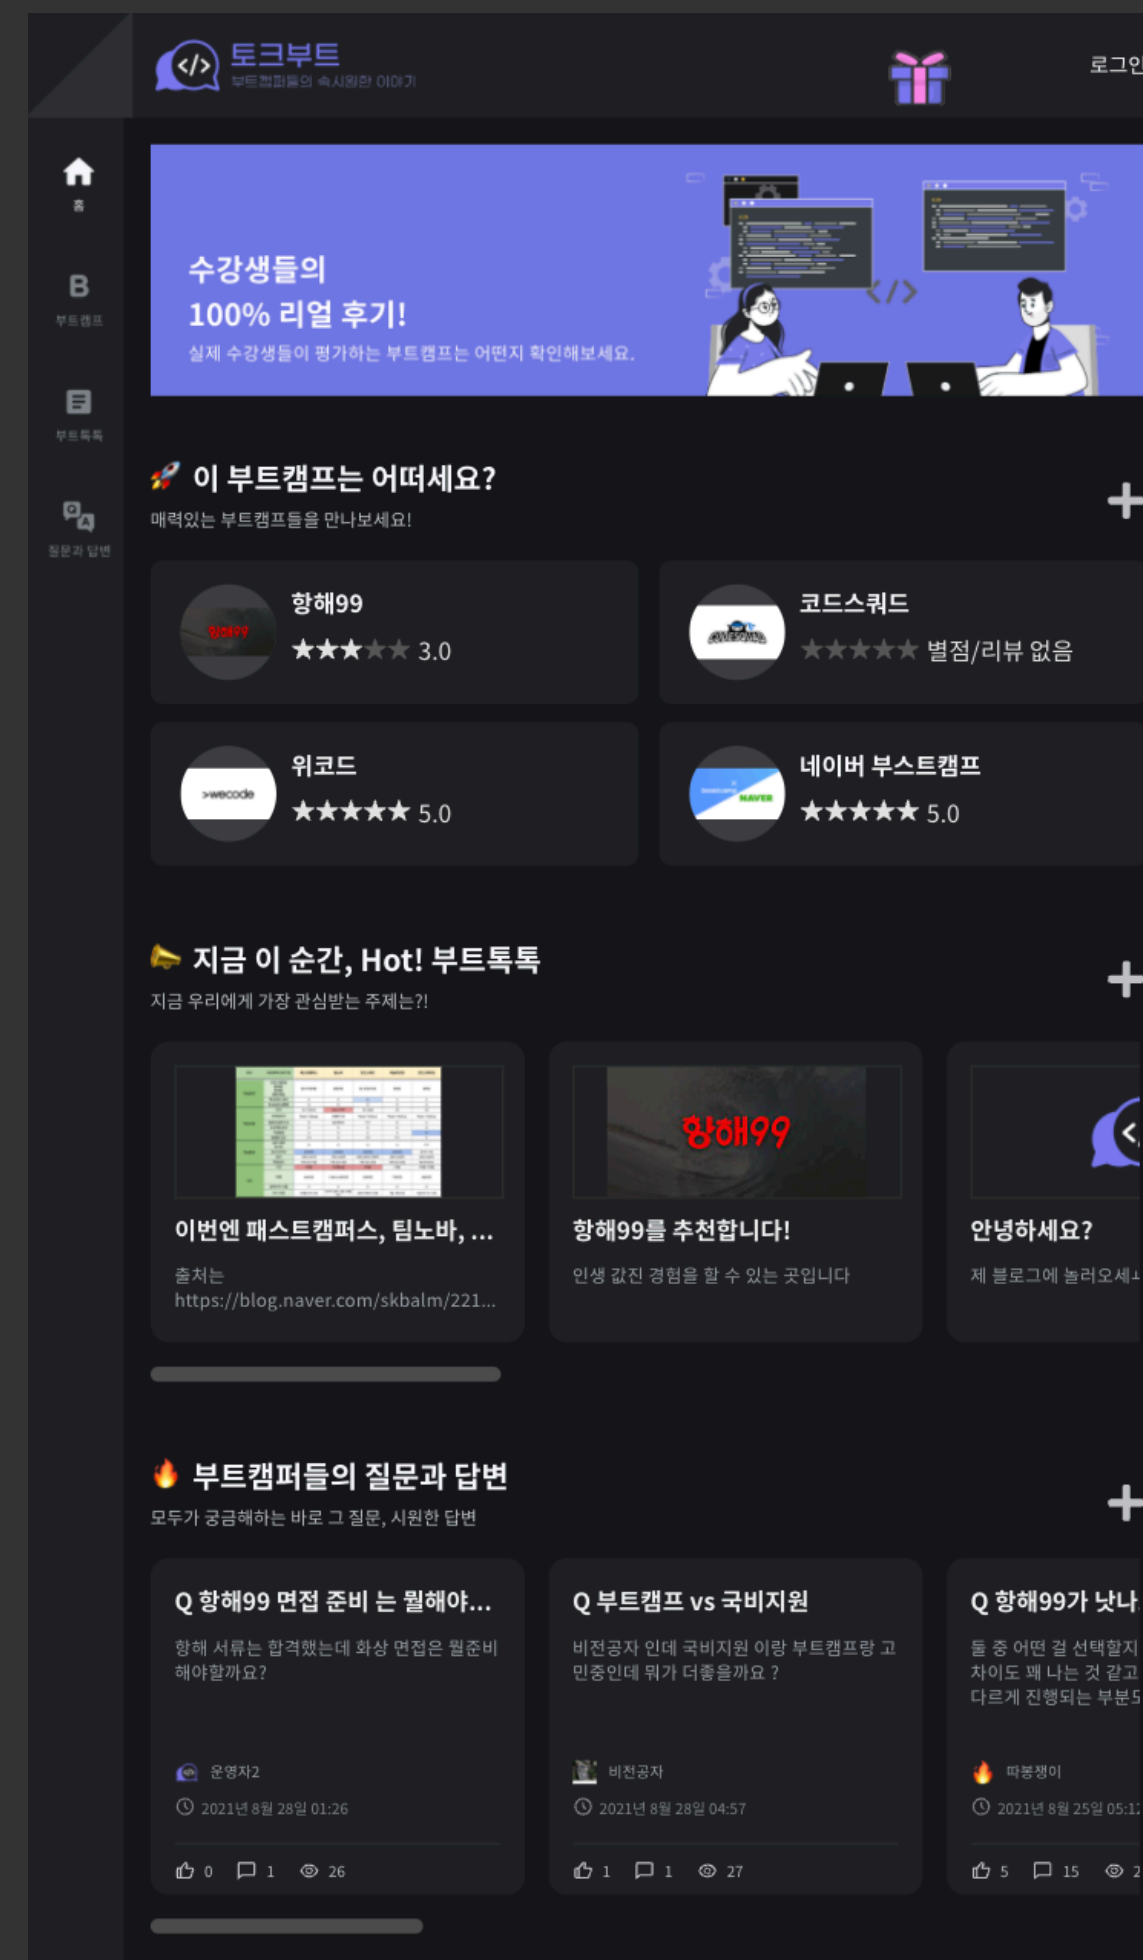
토크부트
부트캠퍼들의 속시원한 이야기

로그인

홈

B
부트캠프

부트톡톡

질문과 답변

수강생들의
100% 리얼 후기!
실제 수강생들이 평가하는 부트캠프는 어떤지 확인해보세요.

</>

이 부트캠프는 어떠세요?
매력있는 부트캠프들을 만나보세요!

+

항해99
항해99
★★★★★ 3.0

코드스쿼드
★★★★★ 별점/리뷰 없음

위코드
>wecode
★★★★★ 5.0

네이버 부스트캠프
NAVER
★★★★★ 5.0

지금 이 순간, Hot! 부트톡톡
지금 우리에게 가장 관심받는 주제는?!

+

이번엔 패스트캠퍼스, 팀노바, ...
출처는 https://blog.naver.com/skbalm/221...

항해99
항해99를 추천합니다!
인생 값진 경험을 할 수 있는 곳입니다

안녕하세요?
제 블로그에 놀러오세

부트캠퍼들의 질문과 답변
모두가 궁금해하는 바로 그 질문, 시원한 답변

+

Q 항해99 면접 준비 는 뭘해야...
항해 서류는 합격했는데 화상 면접은 뭘준비 해야할까요?
운영자2
2021년 8월 28일 01:26
0 1 26

Q 부트캠프 vs 국비지원
비전공자 인데 국비지원 이랑 부트캠프랑 고민중인데 뭐가 더좋을까요 ?
비전공자
2021년 8월 28일 04:57
1 1 27

Q 항해99가 낫나
둘 중 어떤 걸 선택할지 차이도 꽤 나는 것 같고 다르게 진행되는 부분
따봉쟁이
2021년 8월 25일 05:1
5 15 2